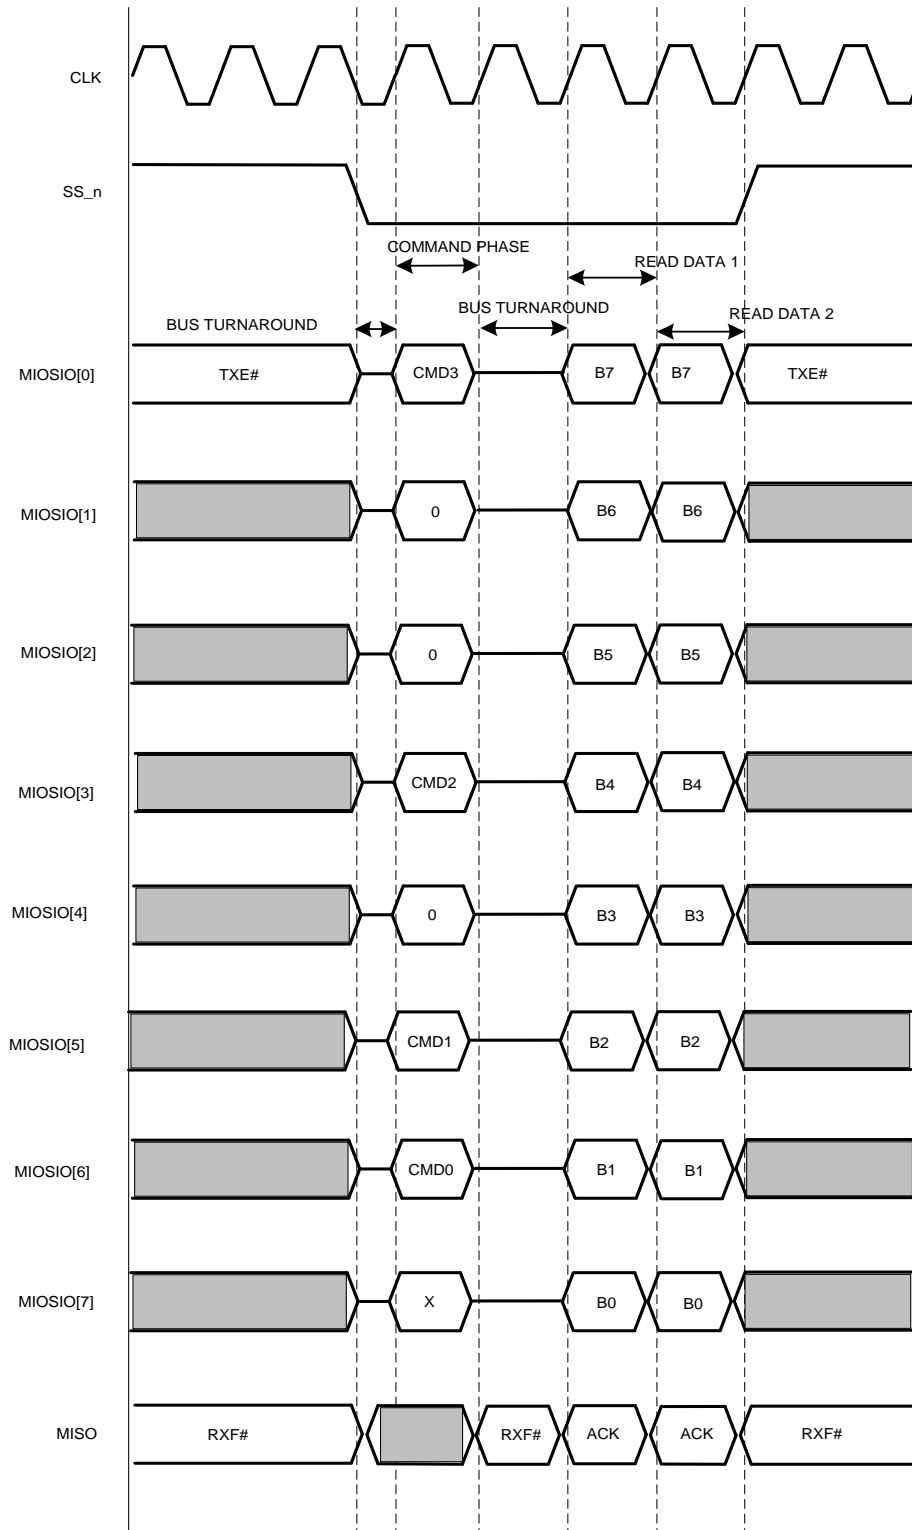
CLK

SS_n

COMMAND PHASE

READ DATA 1

BUS TURNAROUND

BUS TURNAROUND

READ DATA 2

MIOSIO[0] TXE# CMD3 B7 B7 TXE#

MIOSIO[1] 0 B6 B6

MIOSIO[2] 0 B5 B5

MIOSIO[3] CMD2 B4 B4

MIOSIO[4] 0 B3 B3

MIOSIO[5] CMD1 B2 B2

MIOSIO[6] CMD0 B1 B1

MIOSIO[7] X B0 B0

MISO RXF# RXF# ACK ACK RXF#